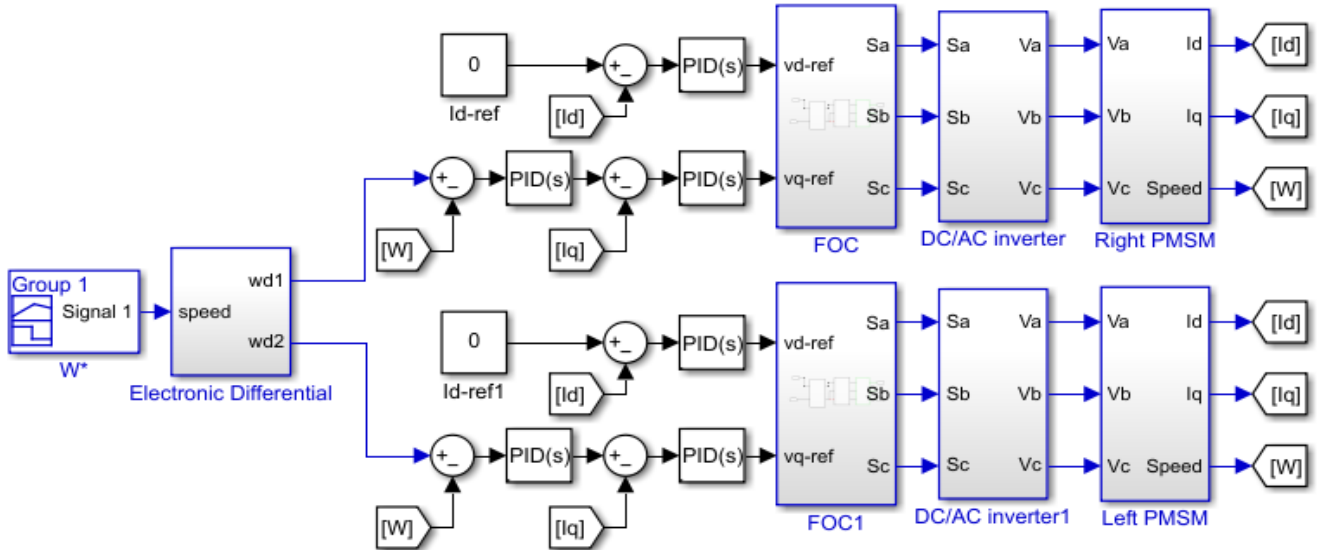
0

Id-ref

+
-

[Id]

PID(s)

vd-ref

vq-ref

Sa

Sb

Sc

FOC

Sa

Sb

Sc

Va

Vb

Vc

DC/AC inverter

Va

Vb

Vc

Id

Iq

Speed

Right PMSM

[Id]

[Iq]

[W]

+
-

[W]

PID(s)

+
-

[Iq]

PID(s)

Group 1

Signal 1

W*

speed

wd1

wd2

Electronic Differential

0

Id-ref1

+
-

[Id]

PID(s)

vd-ref

vq-ref

Sa

Sb

Sc

FOC1

Sa

Sb

Sc

Va

Vb

Vc

DC/AC inverter1

Va

Vb

Vc

Id

Iq

Speed

Left PMSM

[Id]

[Iq]

[W]

+
-

[W]

PID(s)

+
-

[Iq]

PID(s)